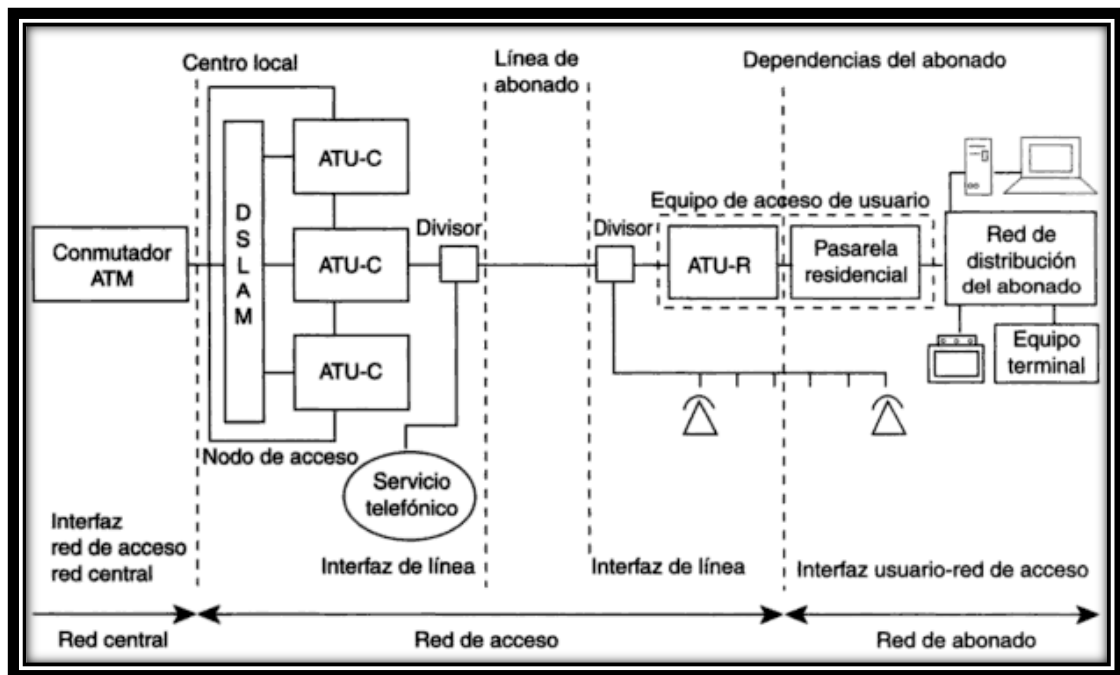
Centro local

Línea de abonado

Dependencias del abonado

ATU-C

DSLAM

Equipo de acceso de usuario

Conmutador ATM

ATU-C

Divisor

Divisor

ATU-R

Pasarela residencial

Red de distribución del abonado

ATU-C

Equipo terminal

Nodo de acceso

Servicio telefónico

Interfaz red de acceso red central

Interfaz de línea

Interfaz de línea

Interfaz usuario-red de acceso

Red central

Red de acceso

Red de abonado